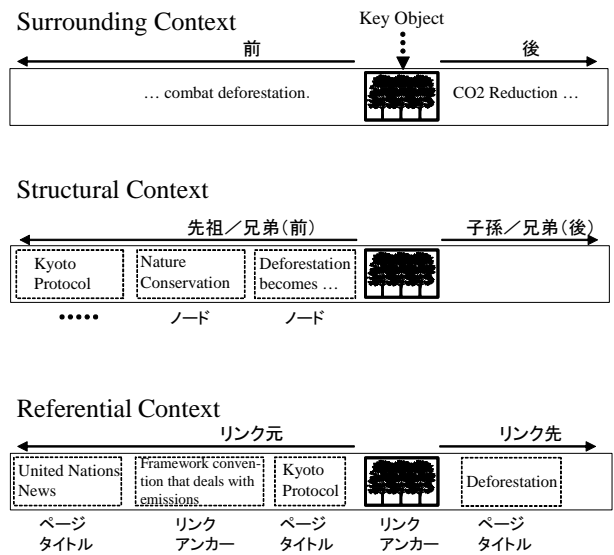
Surrounding Context

Key Object

前

後

… combat deforestation.

CO2 Reduction …

Structural Context

先祖／兄弟(前)

子孫／兄弟(後)

Kyoto Protocol

Nature Conservation

Deforestation becomes …

•••••

ノード

ノード

Referential Context

リンク元

リンク先

United Nations News

Framework convention that deals with emissions

Kyoto Protocol

Deforestation

ページ タイトル

リンク アンカー

ページ タイトル

リンク アンカー

ページ タイトル